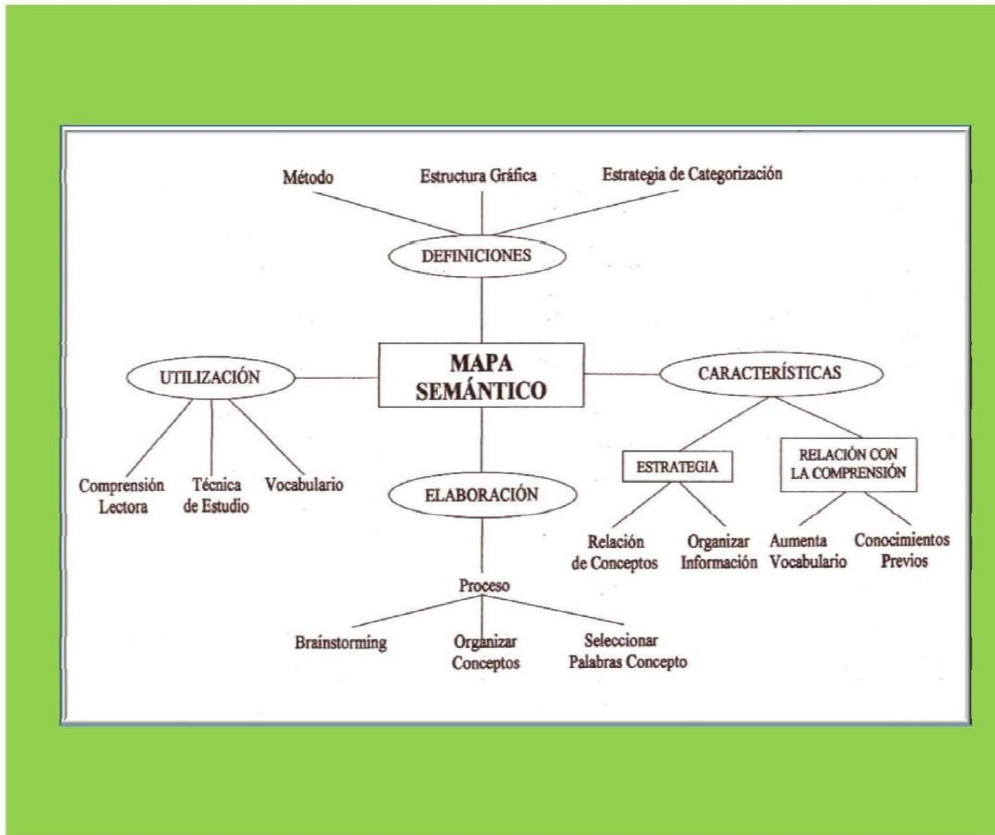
Método

Estructura Gráfica

Estrategia de Categorización

DEFINICIONES

UTILIZACIÓN

MAPA SEMÁNTICO

CARACTERÍSTICAS

Comprensión Lectora

Técnica de Estudio

Vocabulario

ELABORACIÓN

ESTRATEGIA

RELACIÓN CON LA COMPRENSIÓN

Relación de Conceptos

Organizar Información

Aumenta Vocabulario

Conocimientos Previos

Proceso

Brainstorming

Organizar Conceptos

Seleccionar Palabras Concepto